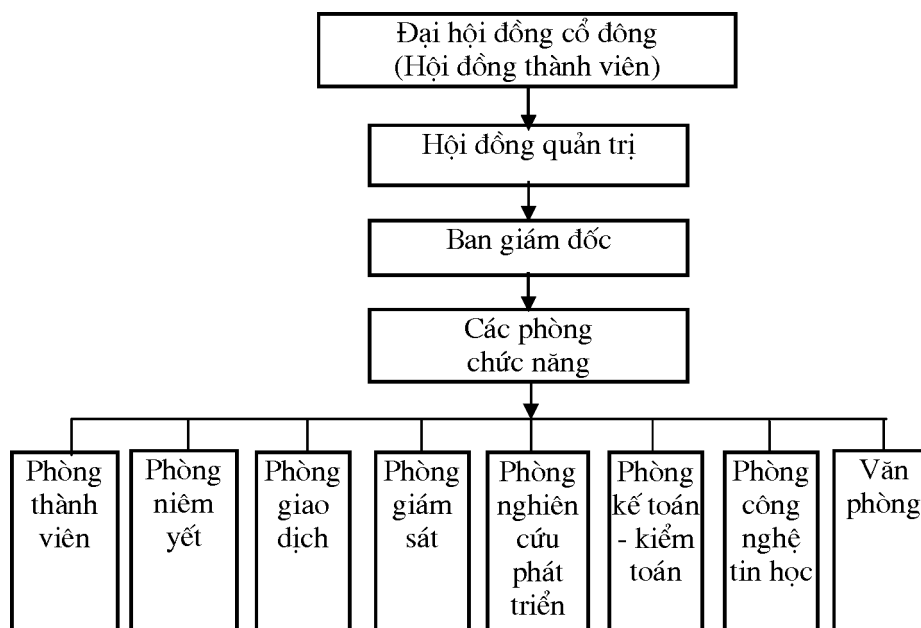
Đại hội đồng cổ đông
(Hội đồng thành viên)

Hội đồng quản trị

Ban giám đốc

Các phòng chức năng

Phòng thành viên

Phòng niêm yết

Phòng giao dịch

Phòng giám sát

Phòng nghiên cứu phát triển

Phòng kế toán - kiểm toán

Phòng công nghệ tin học

Văn phòng